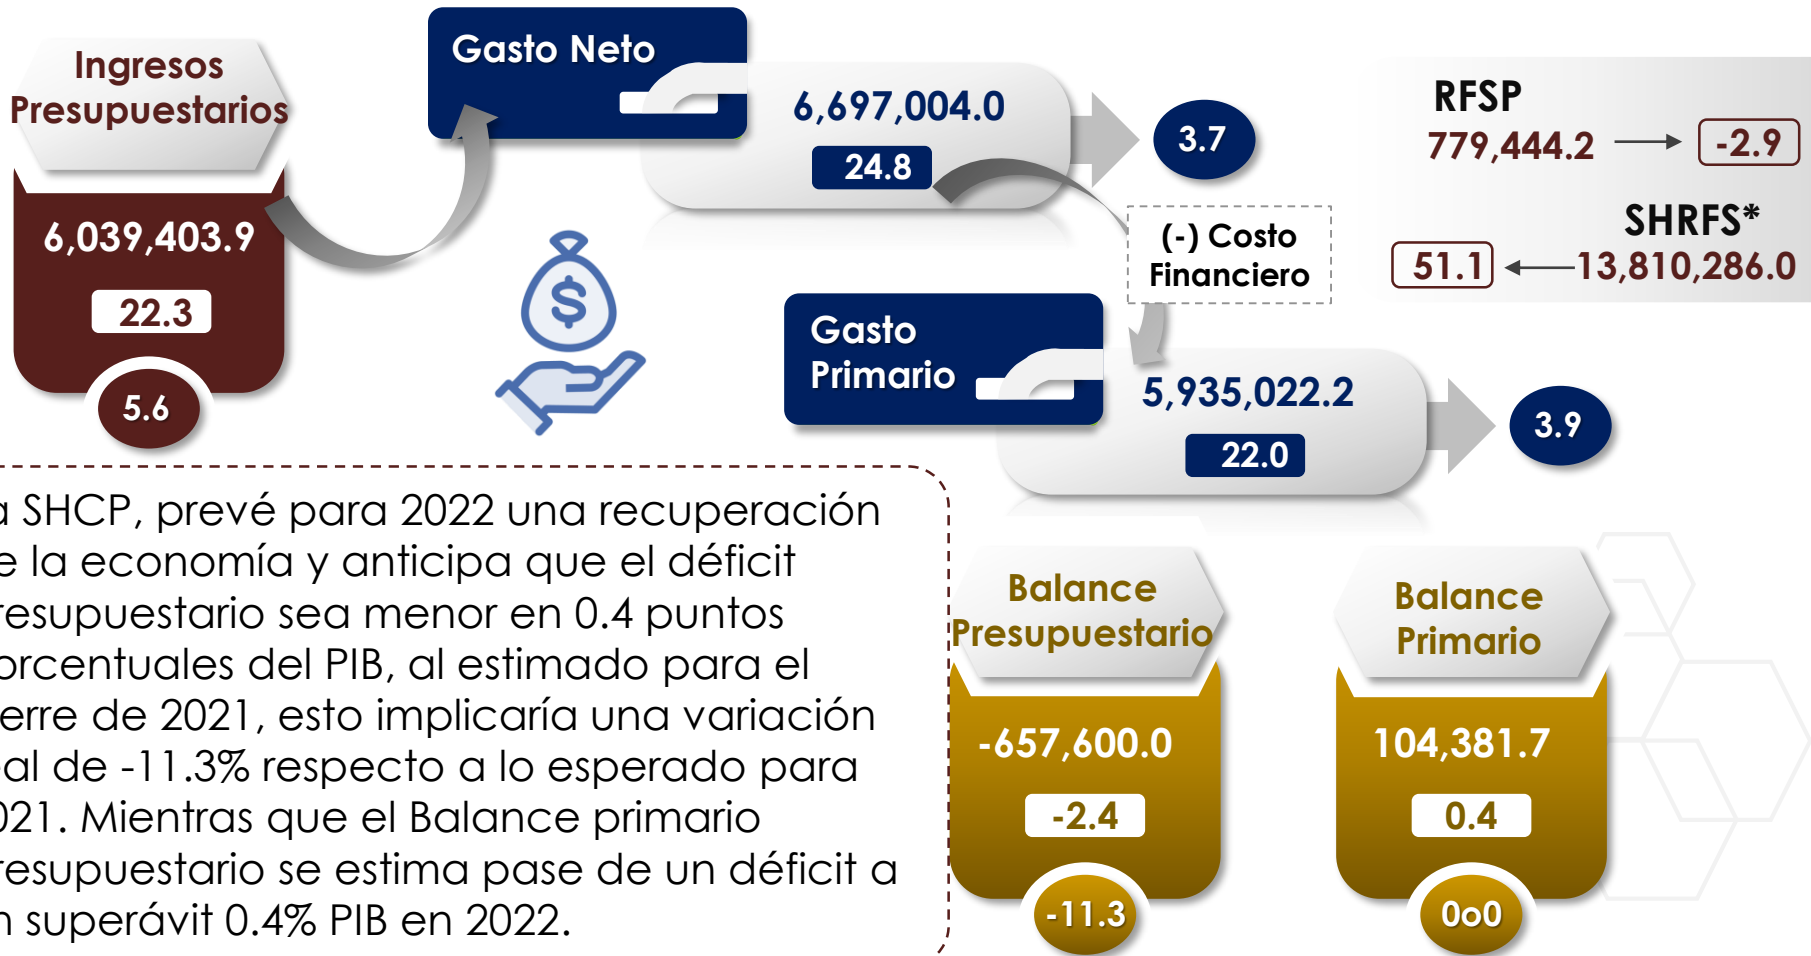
Ingresos Presupuestarios

6,039,403.9

22.3

5.6

Gasto Neto

6,697,004.0

24.8

3.7

RFSP

779,444.2

-2.9

SHRFS*

51.1

13,810,286.0

(-) Costo Financiero

Gasto Primario

5,935,022.2

22.0

3.9

a SHCP, prevé para 2022 una recuperación e la economía y anticipa que el déficit resupuestario sea menor en 0.4 puntos orcentuales del PIB, al estimado para el erre de 2021, esto implicaría una variación al de -11.3% respecto a lo esperado para 021. Mientras que el Balance primario resupuestario se estima pase de un déficit a n superávit 0.4% PIB en 2022.

Balance Presupuestario

-657,600.0

-2.4

-11.3

Balance Primario

104,381.7

0.4

0o0